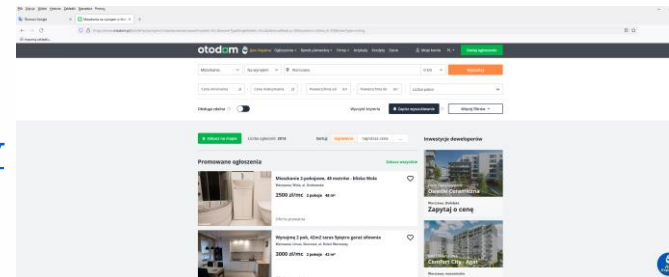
otodom

Mieszkania

Warszawa

Wyszukaj

Promowane ogłoszenia

Mieszkanie 2-pokojowe, 49 metrów - bliska Wola

2500 zł/mc

Wyposażony 2 pok. 42m2 taras 5piętro garaż sdsanta

2000 zł/mc

Inwestycje deweloperów

Osiedle Ceramiczna

Zapytaj o cenę

Comfort City - Agat